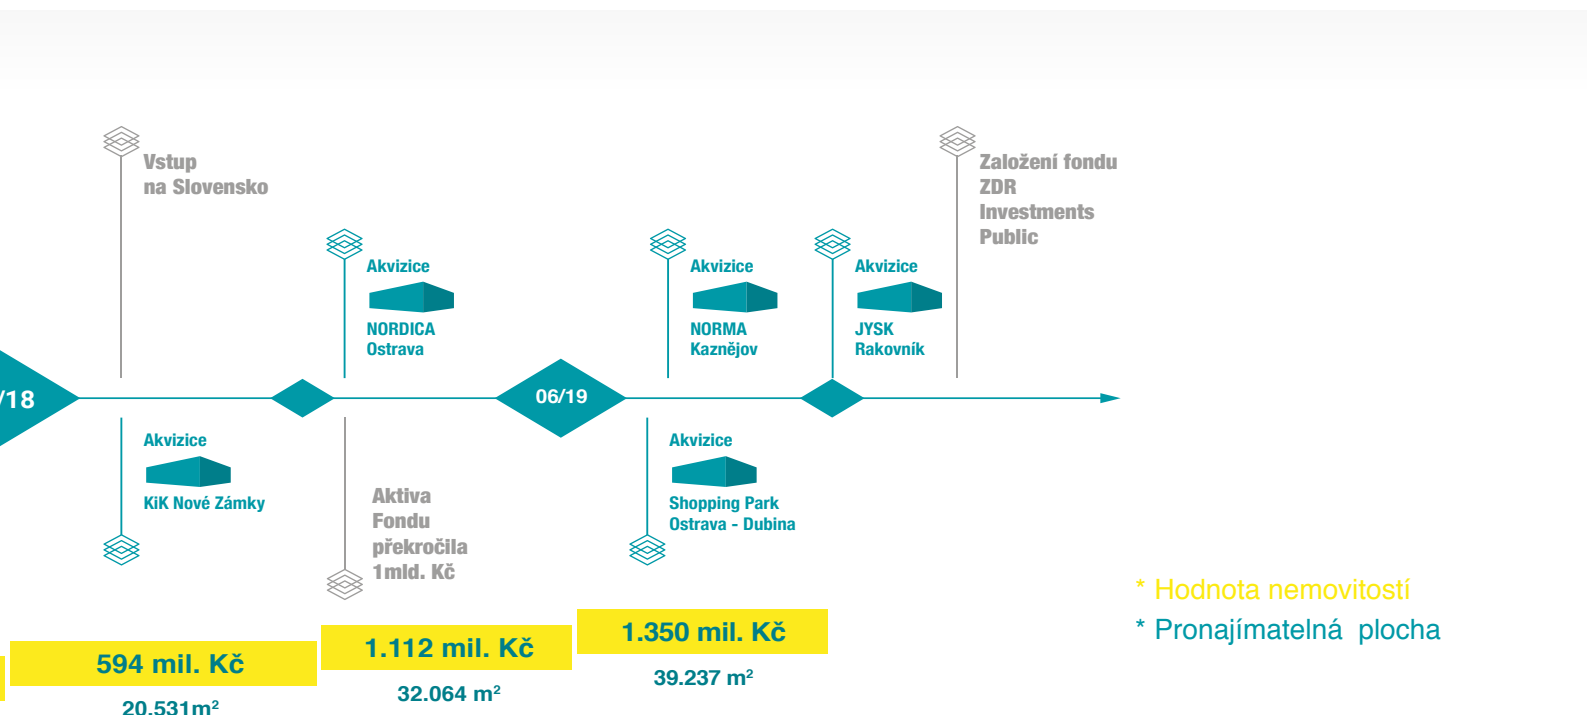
Vstup na Slovensko

Založení fondu ZDR Investments Public

Akvizice
NORDICA Ostrava

Akvizice
NORMA Kaznějov

Akvizice
JYSK Rakovník

/18

06/19

Akvizice
KiK Nové Zámky

Aktiva Fondu překročila 1mld. Kč

Akvizice
Shopping Park Ostrava - Dubina

* Hodnota nemovitostí
* Pronajímatelná plocha

594 mil. Kč
20.531m²

1.112 mil. Kč
32.064 m²

1.350 mil. Kč
39.237 m²